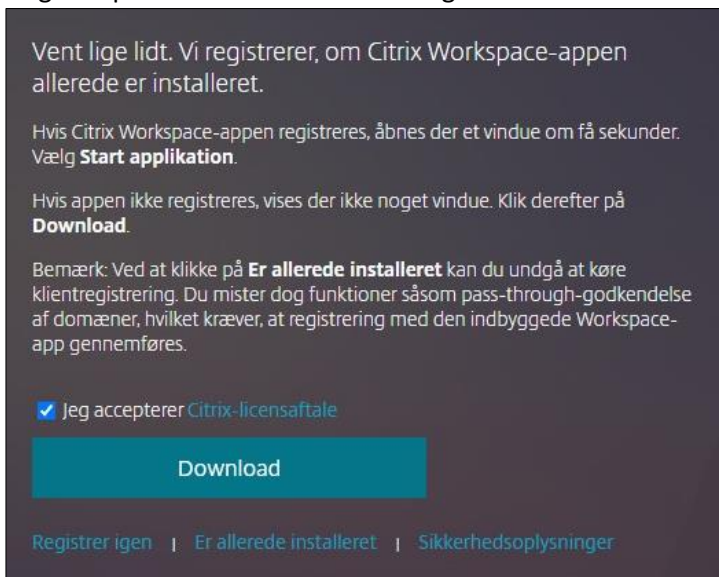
Vent lige lidt. Vi registrerer, om Citrix Workspace-appen allerede er installeret.

Hvis Citrix Workspace-appen registreres, åbnes der et vindue om få sekunder. Vælg **Start applikation**.

Hvis appen ikke registreres, vises der ikke noget vindue. Klik derefter på **Download**.

Bemærk: Ved at klikke på **Er allerede installeret** kan du undgå at køre klientregistrering. Du mister dog funktioner såsom pass-through-godkendelse af domæner, hvilket kræver, at registrering med den indbyggede Workspace-app gennemføres.

Jeg accepterer Citrix-licensaftale

Download

Registrer igen | Er allerede installeret | Sikkerhedsoplysninger